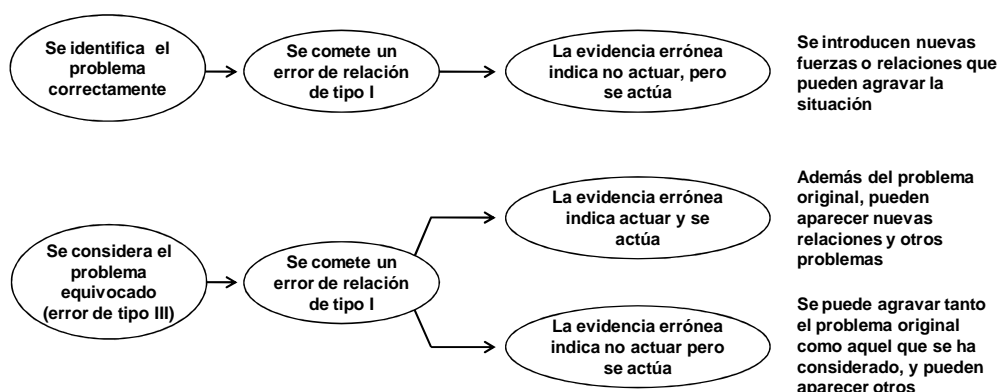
Se identifica el problema correctamente

Se comete un error de relación de tipo I

La evidencia errónea indica no actuar, pero se actúa

Se introducen nuevas fuerzas o relaciones que pueden agravar la situación

Se considera el problema equivocado (error de tipo III)

Se comete un error de relación de tipo I

La evidencia errónea indica actuar y se actúa

Además del problema original, pueden aparecer nuevas relaciones y otros problemas

La evidencia errónea indica no actuar pero se actúa

Se puede agravar tanto el problema original como aquel que se ha considerado, y pueden aparecer otros